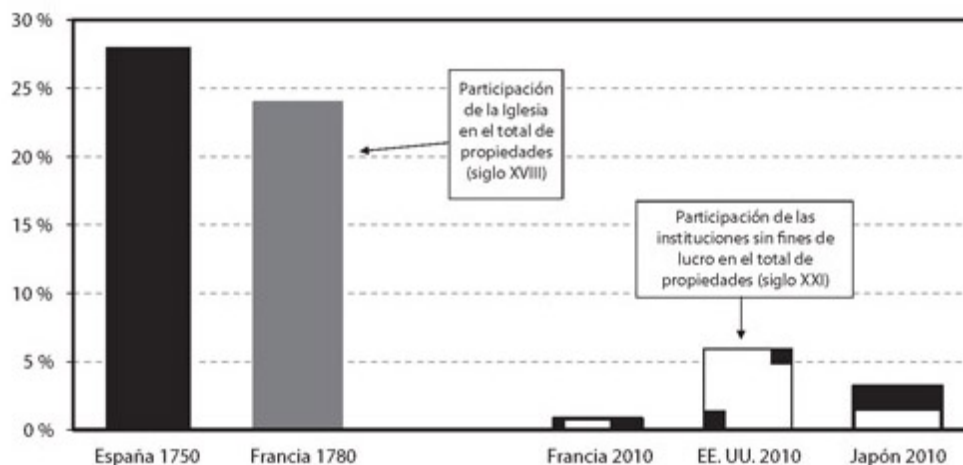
30 %
25 %
20 %
15 %
10 %
5 %
0 %

Participación de la Iglesia en el total de propiedades (siglo XVIII)

Participación de las instituciones sin fines de lucro en el total de propiedades (siglo XXI)

España 1750
Francia 1780
Francia 2010
EE. UU. 2010
Japón 2010